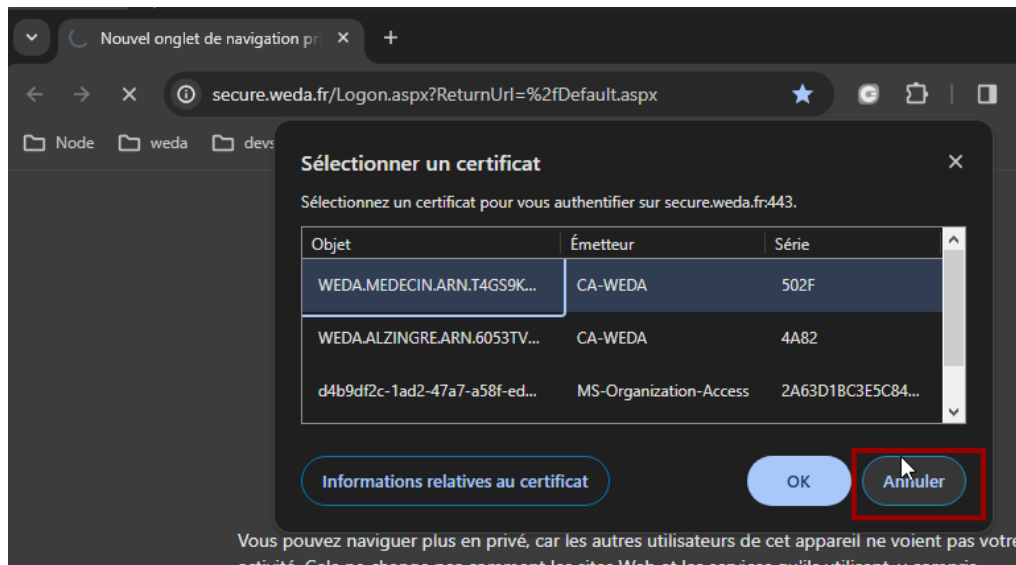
Nouvel onglet de navigation pr ×
+
secure.weda.fr/Logon.aspx?ReturnUrl=%2fDefault.aspx
Node weda devs

Sélectionner un certificat
×
Sélectionnez un certificat pour vous authentifier sur secure.weda.fr:443.

| Objet | Émetteur | Série |
|---|---|---|
| WEDA.MEDECIN.ARN.T4GS9K... | CA-WEDA | 502F |
| WEDA.ALZINGRE.ARN.6053TV... | CA-WEDA | 4A82 |
| d4b9df2c-1ad2-47a7-a58f-ed... | MS-Organization-Access | 2A63D1BC3E5C84... |

Informations relatives au certificat
OK
Annuler

Vous pouvez naviguer plus en privé, car les autres utilisateurs de cet appareil ne voient pas votre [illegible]